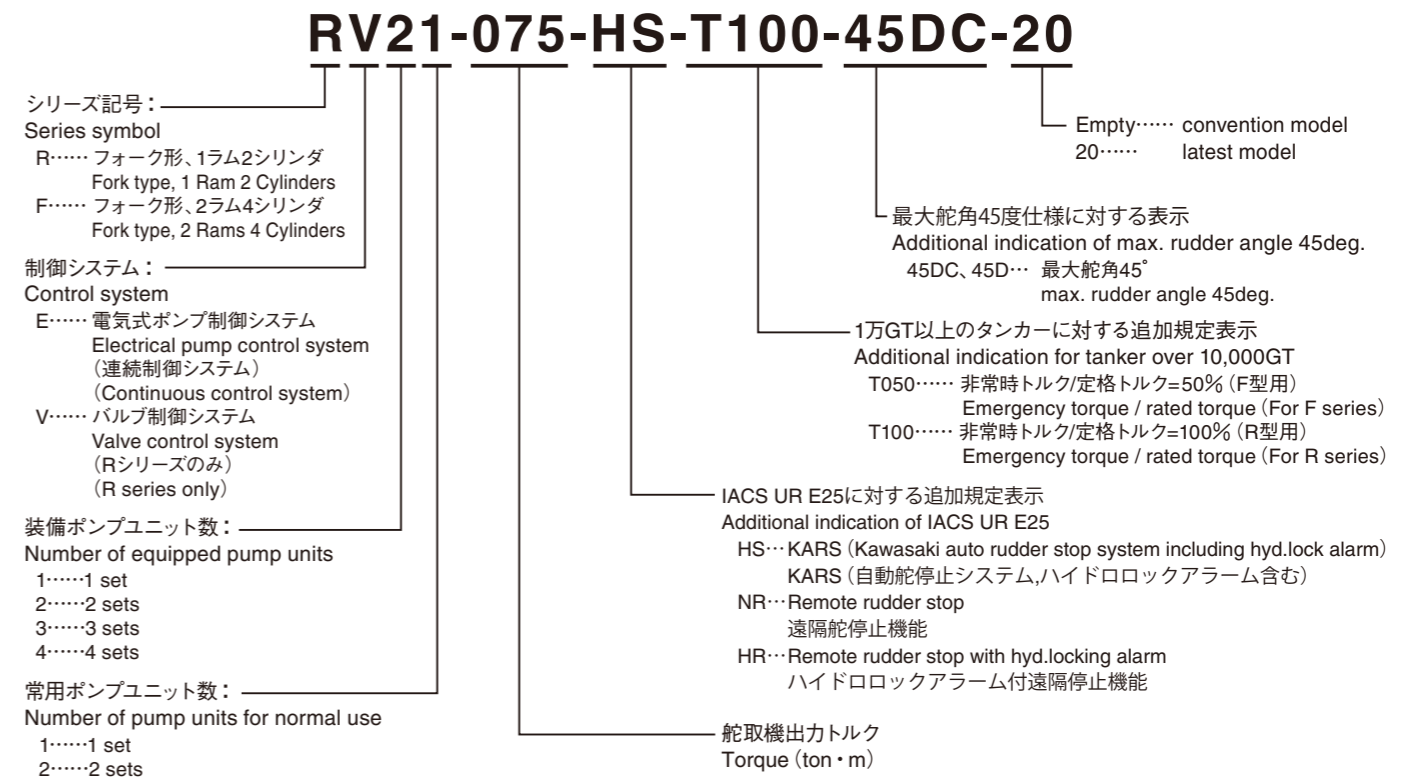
RV21-075-HS-T100-45DC-20

シリーズ記号：
Series symbol
R…… フォーク形、1ラム2シリンダ
Fork type, 1 Ram 2 Cylinders
F…… フォーク形、2ラム4シリンダ
Fork type, 2 Rams 4 Cylinders

制御システム：
Control system
E…… 電気式ポンプ制御システム
Electrical pump control system
（連続制御システム）
（Continuous control system）
V…… バルブ制御システム
Valve control system
（Rシリーズのみ）
（R series only）

装備ポンプユニット数：
Number of equipped pump units
1……1 set
2……2 sets
3……3 sets
4……4 sets

常用ポンプユニット数：
Number of pump units for normal use
1……1 set
2……2 sets

Empty…… convention model
20…… latest model

最大舵角45度仕様に対する表示
Additional indication of max. rudder angle 45deg.
45DC、45D… 最大舵角45°
max. rudder angle 45deg.

1万GT以上のタンカーに対する追加規定表示
Additional indication for tanker over 10,000GT
T050…… 非常時トルク/定格トルク=50%（F型用）
Emergency torque / rated torque（For F series）
T100…… 非常時トルク/定格トルク=100%（R型用）
Emergency torque / rated torque（For R series）

IACS UR E25に対する追加規定表示
Additional indication of IACS UR E25
HS…KARS（Kawasaki auto rudder stop system including hyd.lock alarm）
KARS（自動舵停止システム,ハイドロロックアラーム含む）
NR…Remote rudder stop
遠隔舵停止機能
HR…Remote rudder stop with hyd.locking alarm
ハイドロロックアラーム付遠隔停止機能

舵取機出力トルク
Torque（ton・m）